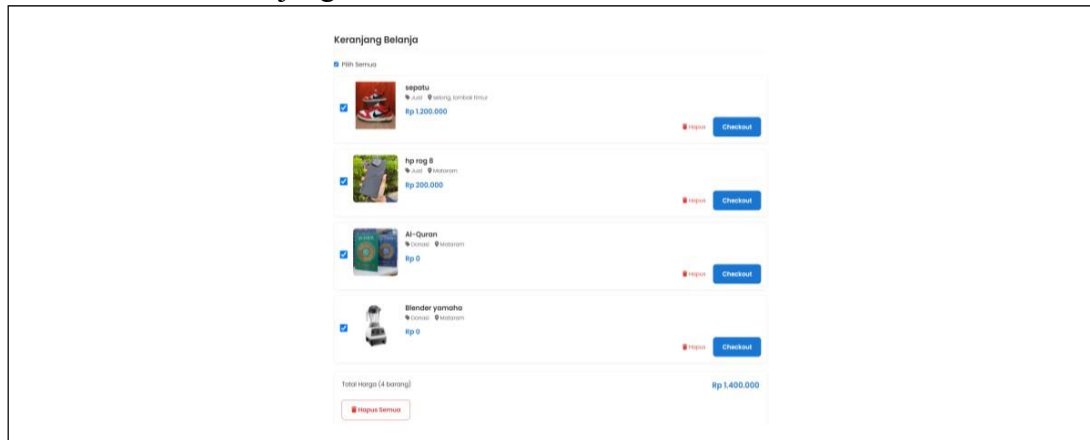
Keranjang Belanja

Pilih Semua

sepatu
Jual selong, lombok timur
Rp 1.200.000
Hapus Checkout

hp rog 8
Jual Mataram
Rp 200.000
Hapus Checkout

Al-Quran
Donasi Mataram
Rp 0
Hapus Checkout

Blender yamaha
Donasi Mataram
Rp 0
Hapus Checkout

Total Harga (4 barang) Rp 1.400.000

Hapus Semua